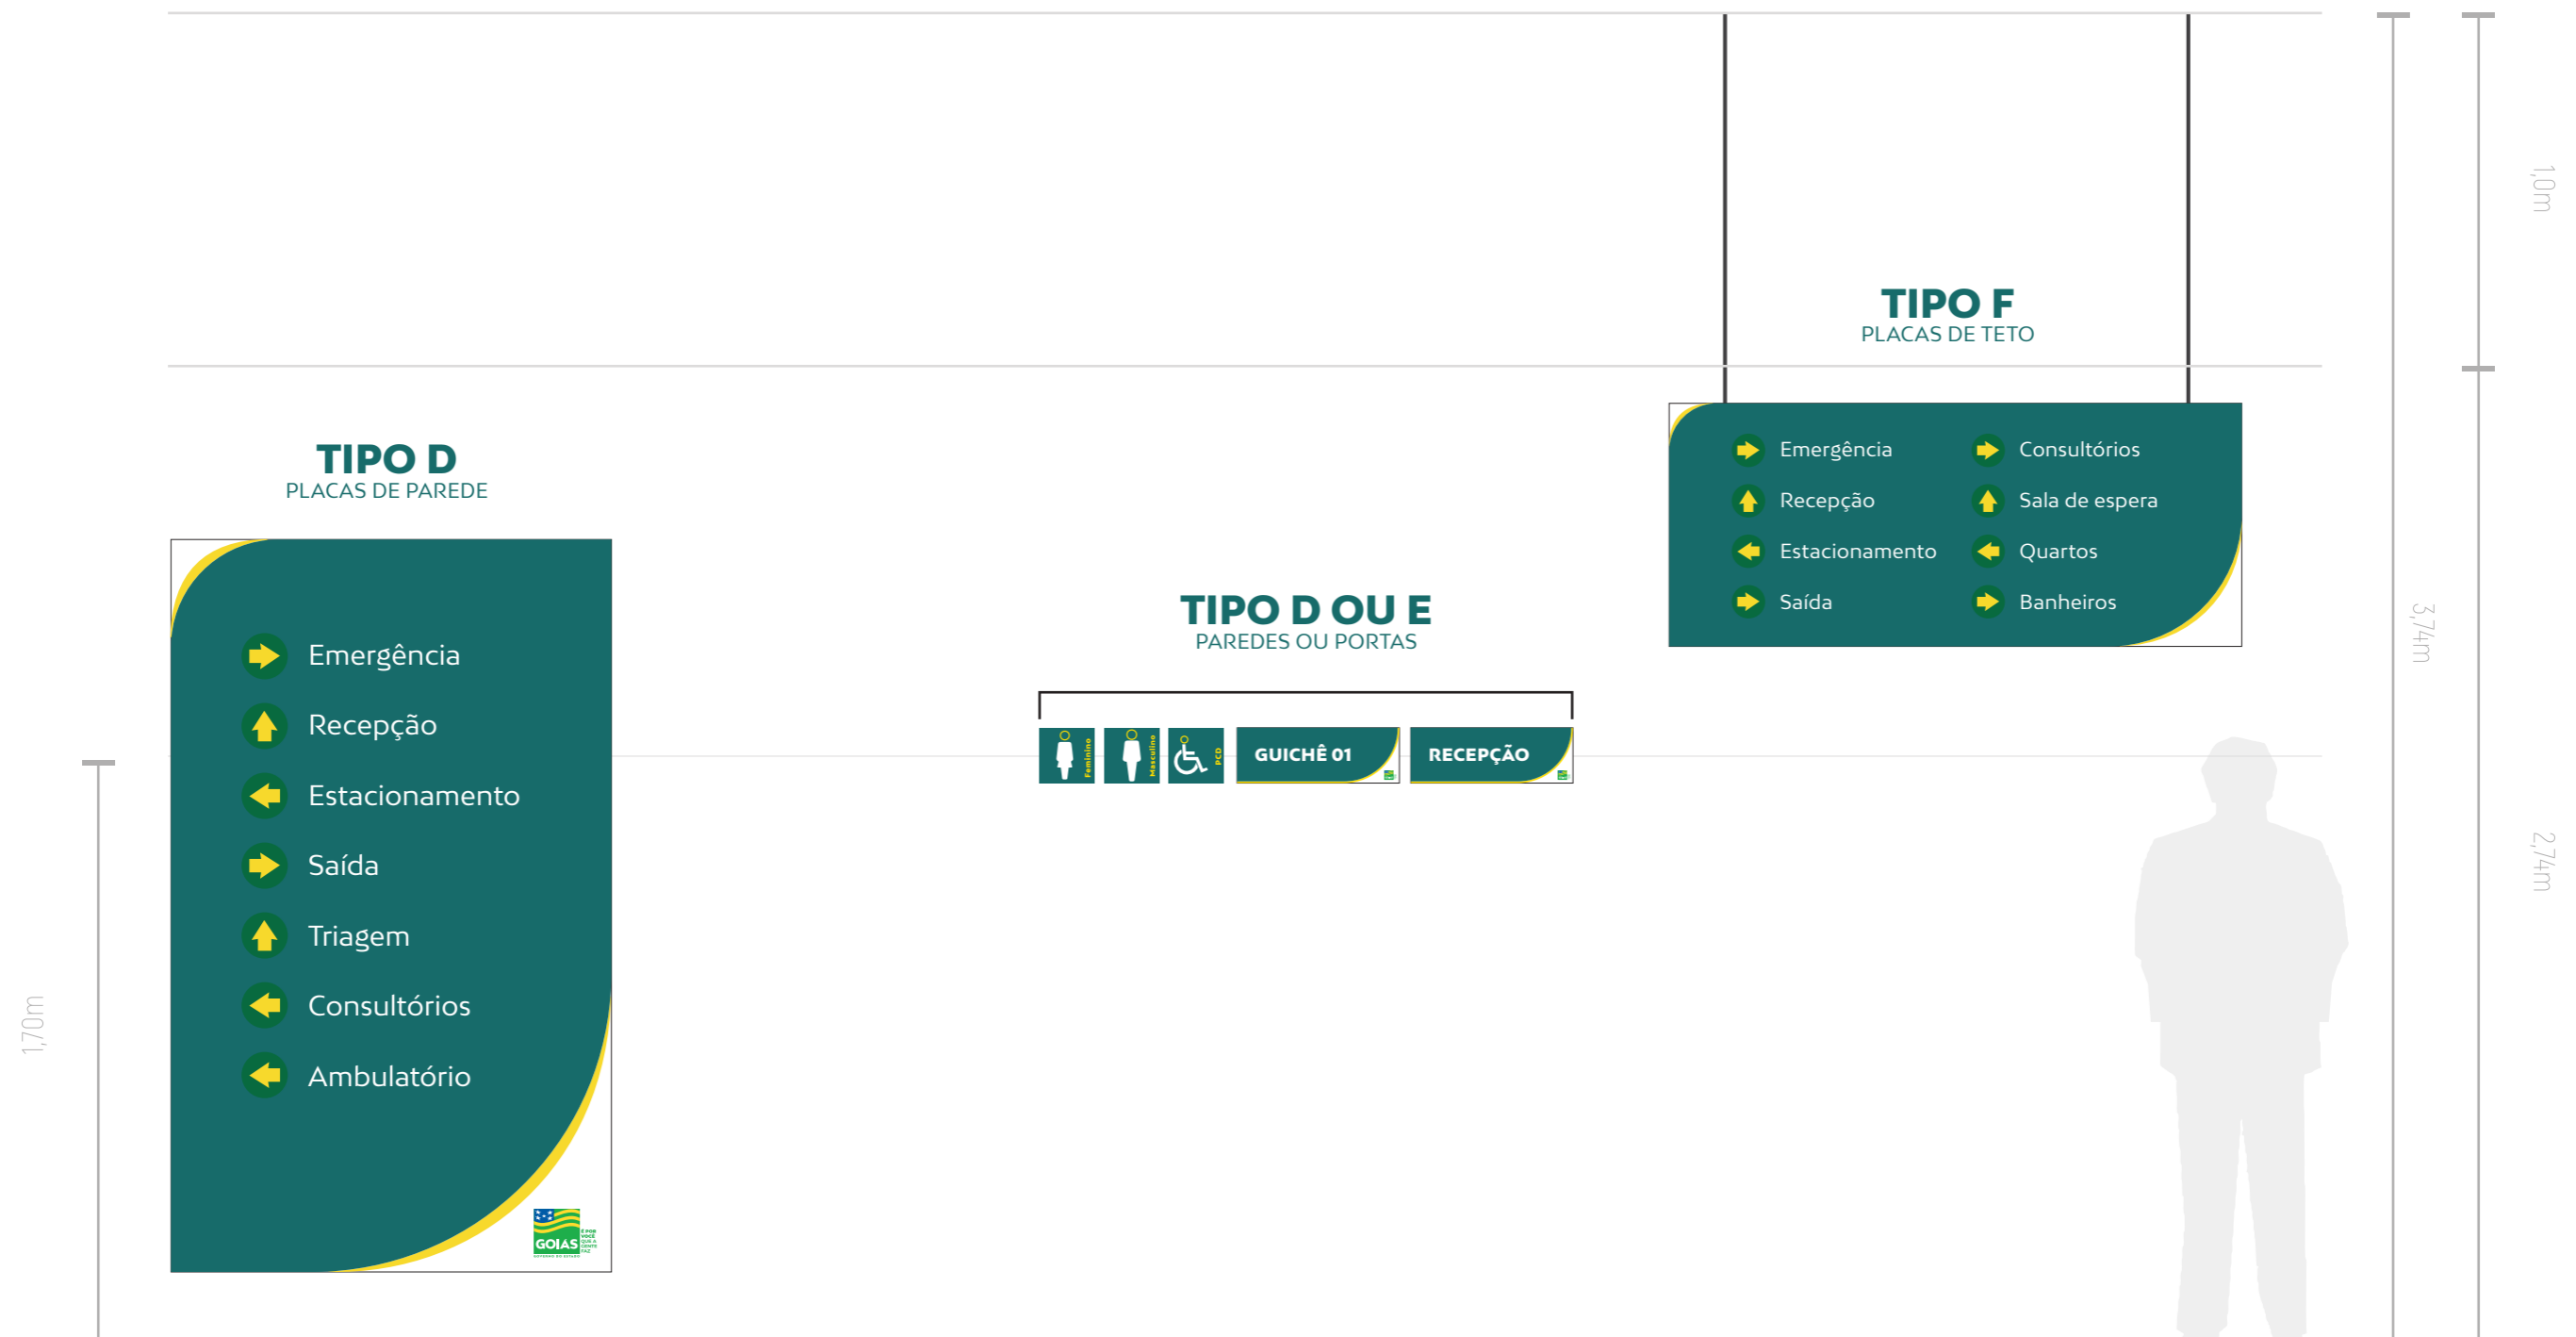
TIPO D
PLACAS DE PAREDE

Emergência
Recepção
Estacionamento
Saída
Triagem
Consultórios
Ambulatório

GOIAS
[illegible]

1,70m

TIPO D OU E
PAREDES OU PORTAS

Feminino
Masculino
PCD
GUICHÊ 01
RECEPÇÃO

TIPO F
PLACAS DE TETO

Emergência
Recepção
Estacionamento
Saída

Consultórios
Sala de espera
Quartos
Banheiros

1,0m
3,74m
2,74m